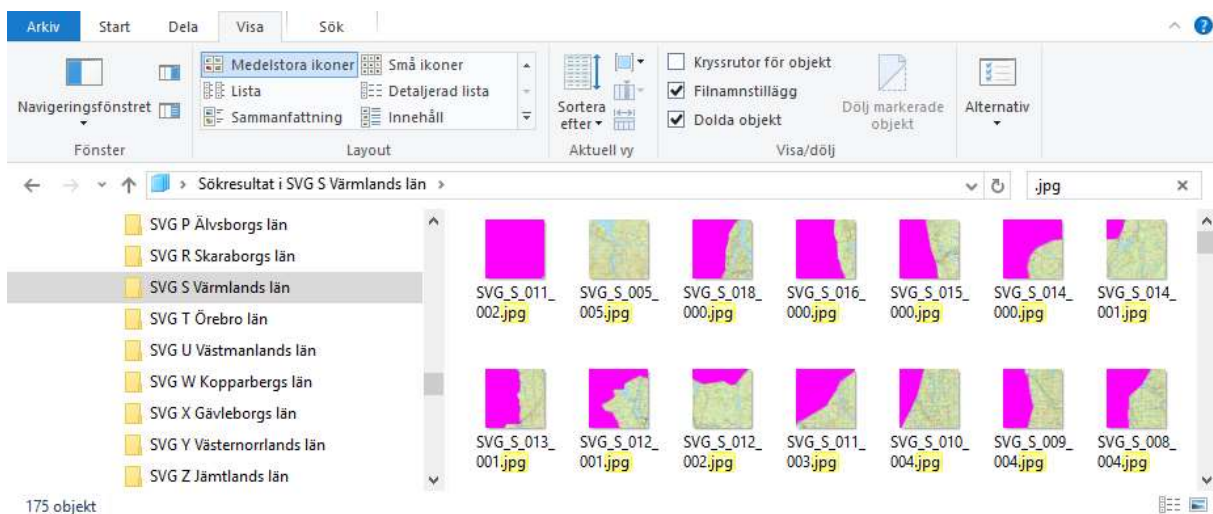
Arkiv Start Dela Visa Sök

Navigeringsfönstret
Fönster

Medelstora ikoner Små ikoner
Lista Detaljerad lista
Sammanfattning Innehåll
Layout

Sortera efter
Aktuell vy

Kryssrutor för objekt
Filnamnstillägg
Dolda objekt
Dölj markerade objekt
Visa/dölj

Alternativ

Sökresultat i SVG S Värmlands län

.jpg

SVG P Älvsborgs län
SVG R Skaraborgs län
SVG S Värmlands län
SVG T Örebro län
SVG U Västmanlands län
SVG W Kopparbergs län
SVG X Gävleborgs län
SVG Y Västernorrlands län
SVG Z Jämtlands län

SVG_S_011_002.jpg
SVG_S_005_005.jpg
SVG_S_018_000.jpg
SVG_S_016_000.jpg
SVG_S_015_000.jpg
SVG_S_014_000.jpg
SVG_S_014_001.jpg
SVG_S_013_001.jpg
SVG_S_012_001.jpg
SVG_S_012_002.jpg
SVG_S_011_003.jpg
SVG_S_010_004.jpg
SVG_S_009_004.jpg
SVG_S_008_004.jpg

175 objekt